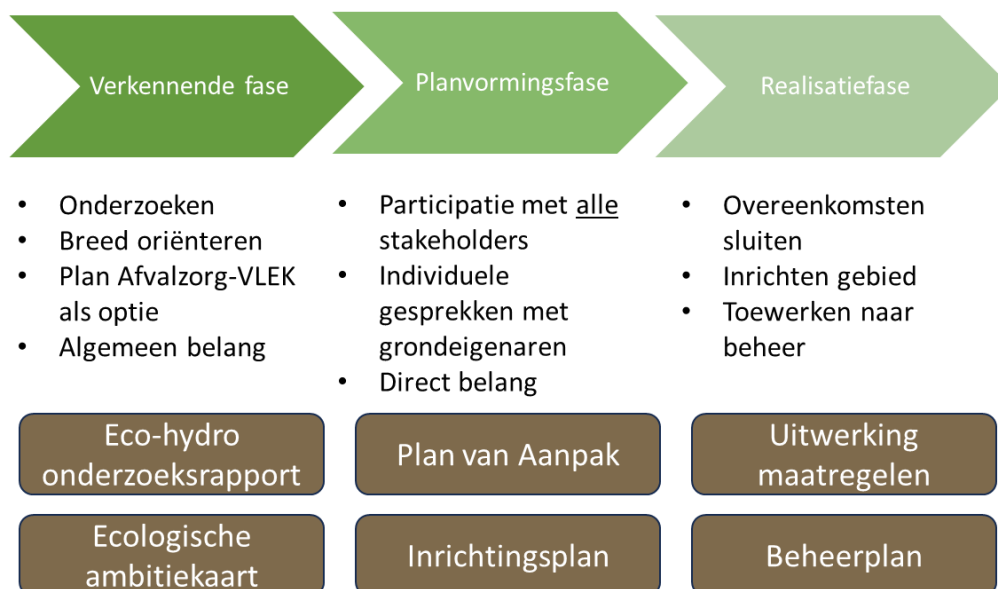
Verkennende fase

- Onderzoeken
- Breed oriënteren
- Plan Afvalzorg-VLEK als optie
- Algemeen belang

Eco-hydro onderzoeksrapport

Ecologische ambitiekaart

Planvormingsfase

- Participatie met alle stakeholders
- Individuele gesprekken met grondeigenaren
- Direct belang

Plan van Aanpak

Inrichtingsplan

Realisatiefase

- Overeenkomsten sluiten
- Inrichten gebied
- Toewerken naar beheer

Uitwerking maatregelen

Beheerplan